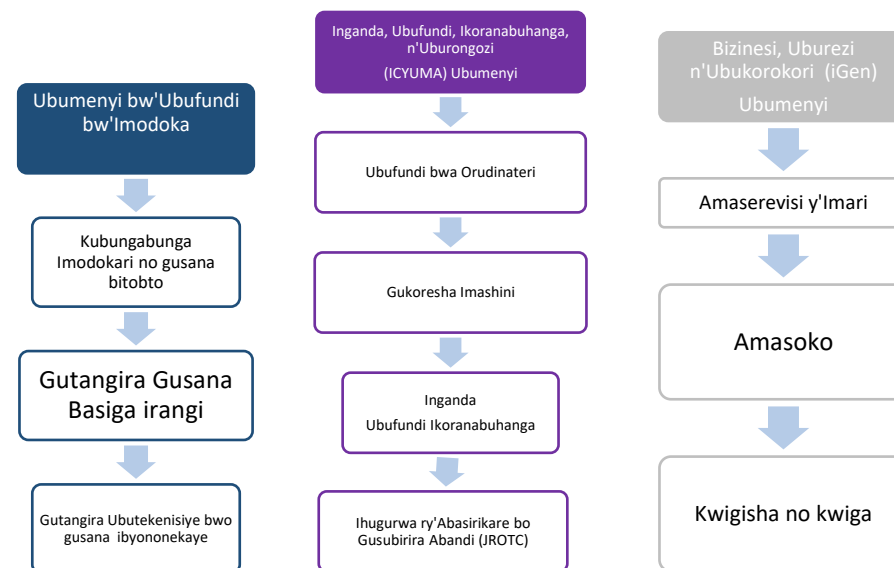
Ubumenyi bw'Ubufundi bw'Imodoka

Kubungabunga Imodokari no gusana bitobto

Gutangira Gusana Basiga irangi

Gutangira Ubutekenisiye bwo gusana ibyononekaye

Inganda, Ubufundi, Ikoranabuhanga, n'Uburongozi

(ICYUMA) Ubumenyi

Ubufundi bwa Orudinateri

Gukoresha Imashini

Inganda

Ubufundi Ikoranabuhanga

Ihugurwa ry'Abasirikare bo Gusubirira Abandi (JROTC)

Bizinesi, Uburezi n'Ubukorokori (iGen)

Ubumenyi

Amaserevisi y'Imari

Amasoko

Kwigisha no kwiga